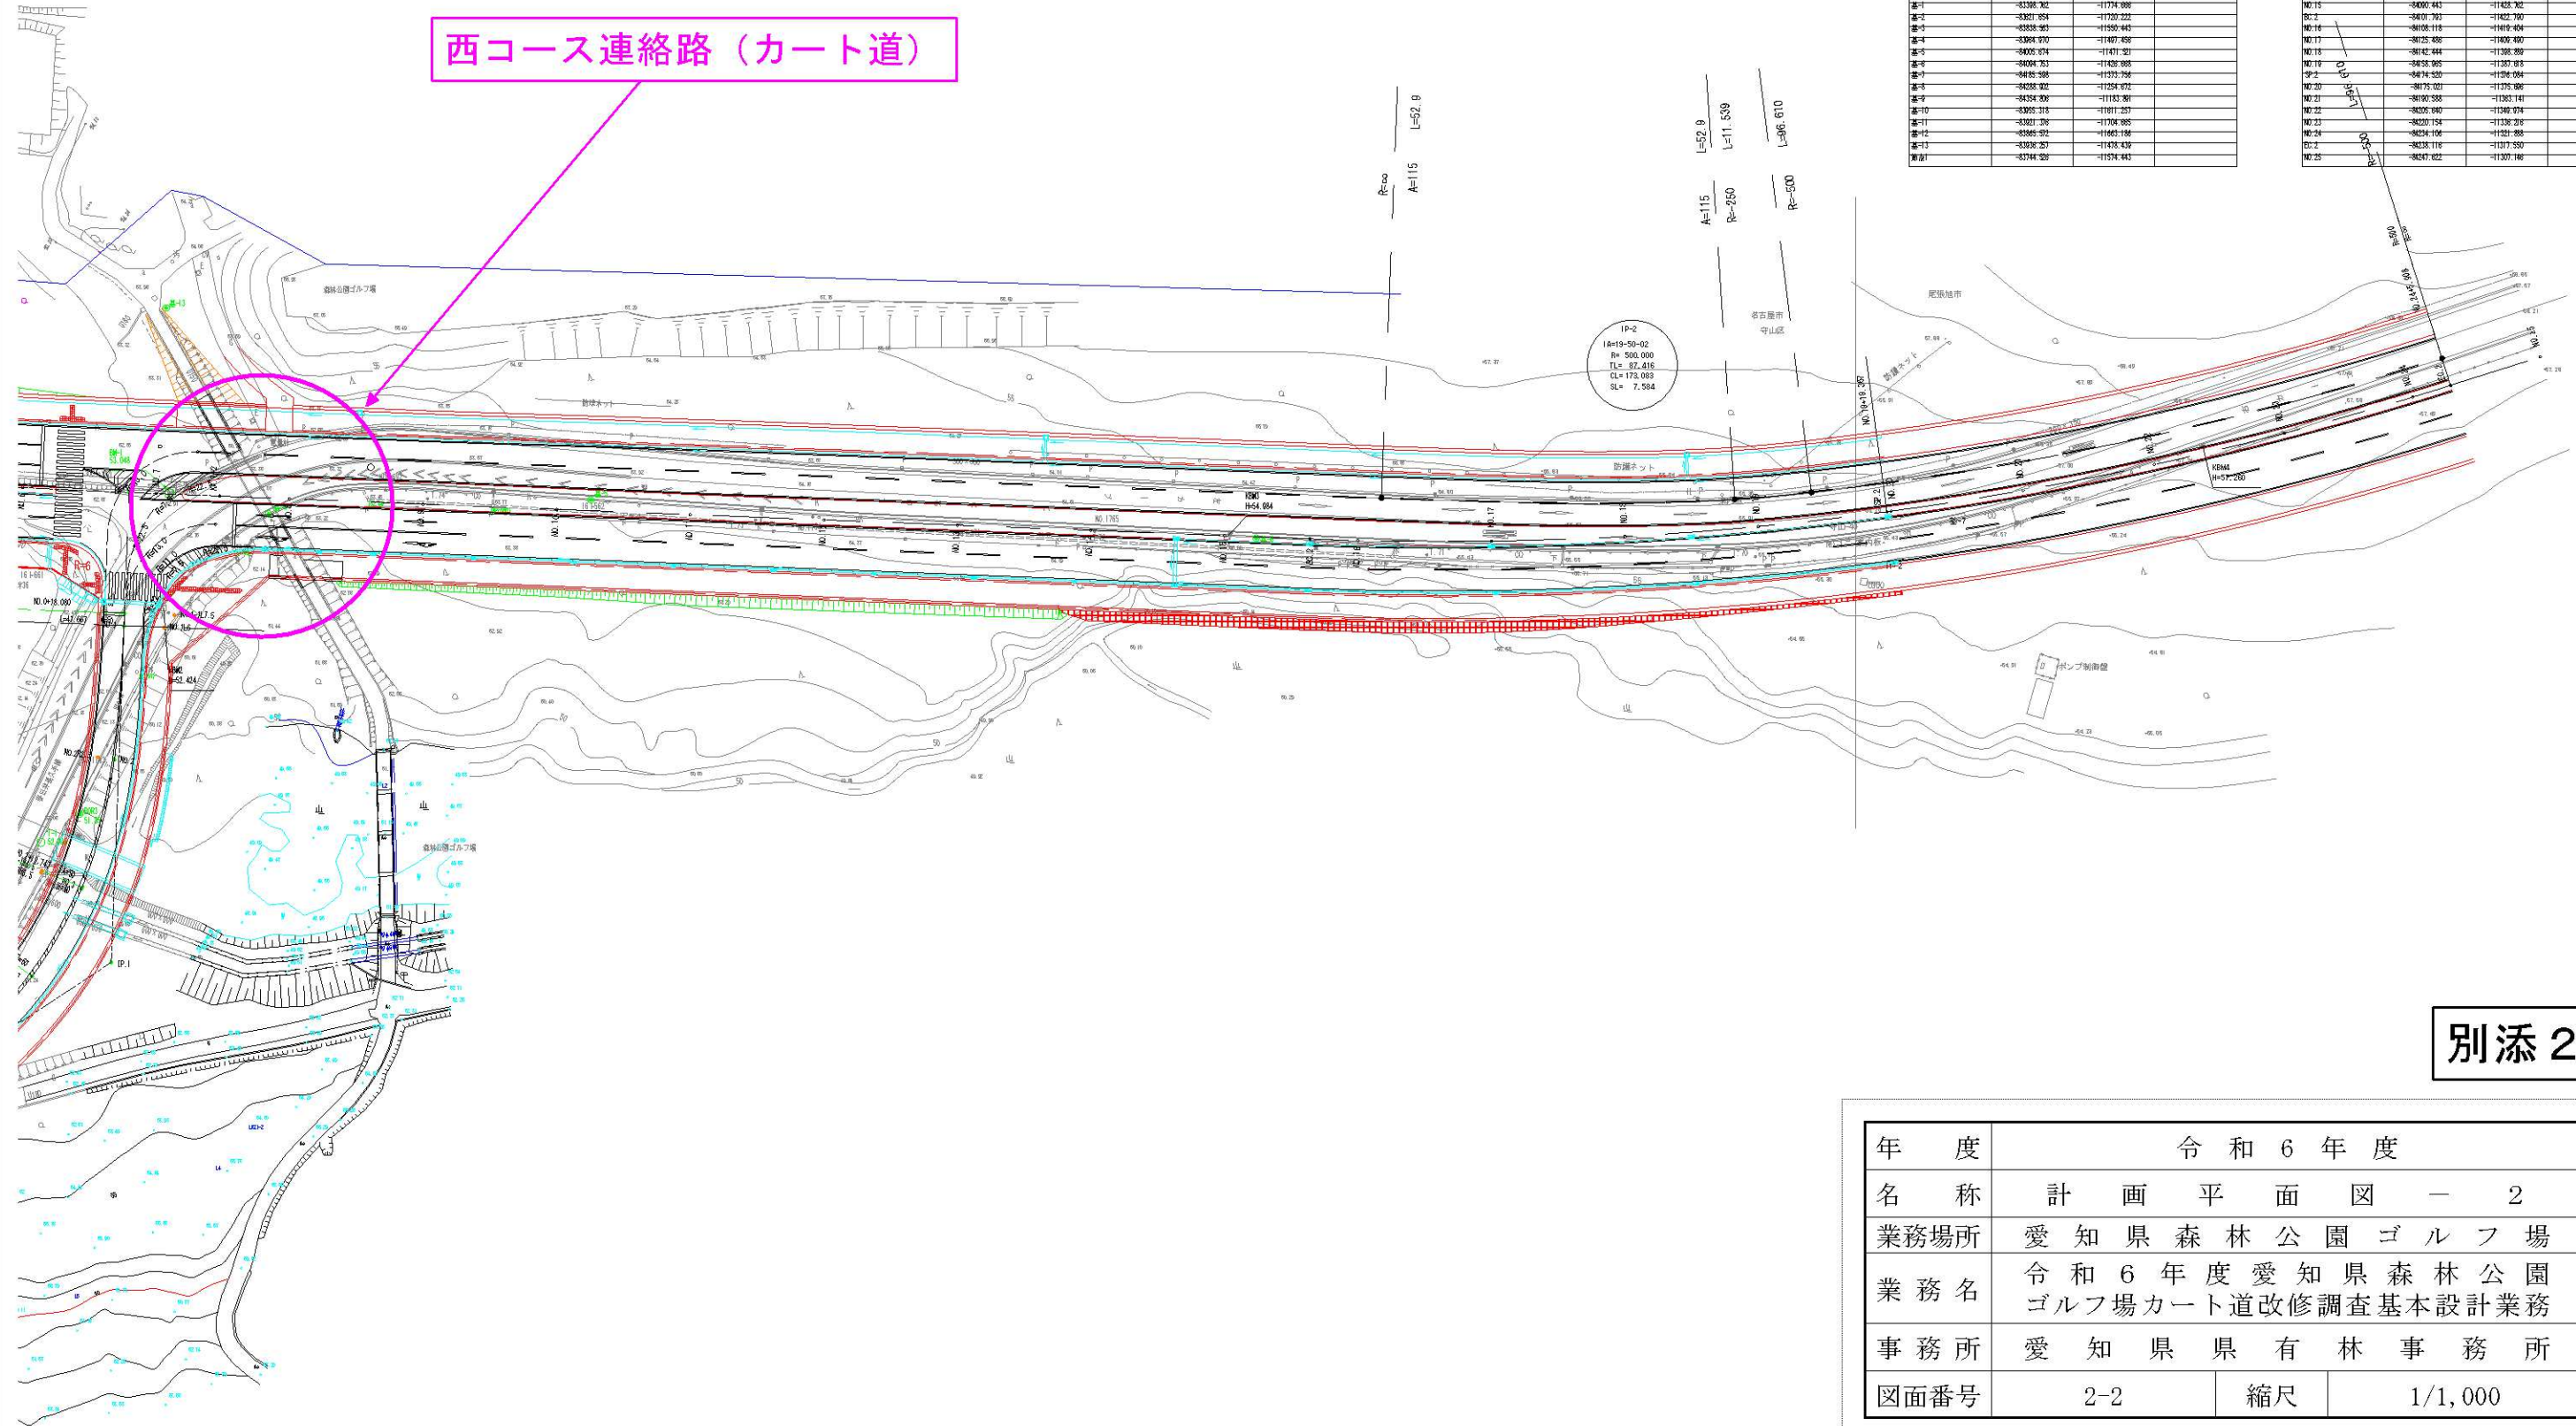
西コース連絡路（カート道）

| 基-1 | -83398.762 | -11774.086 | |
|---|---|---|---|
| 基-2 | -83821.654 | -11720.222 | |
| 基-3 | -83838.563 | -11550.443 | |
| 基-4 | -83964.070 | -11497.458 | |
| 基-5 | -84005.674 | -11471.121 | |
| 基-6 | -84004.753 | -11426.088 | |
| 基-7 | -84185.598 | -11373.756 | |
| 基-8 | -84288.902 | -11254.672 | |
| 基-9 | -84354.806 | -11183.861 | |
| 基-10 | -83955.318 | -11611.257 | |
| 基-11 | -83921.378 | -11704.865 | |
| 基-12 | -83865.572 | -11663.186 | |
| 基-13 | -83938.257 | -11478.439 | |
| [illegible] | -83744.528 | -11574.443 | |

| NO.15 | -84090.443 | -11428.762 | |
|---|---|---|---|
| BC.2 | -84101.763 | -11422.790 | |
| NO.16 | -84108.118 | -11419.404 | |
| NO.17 | -84125.486 | -11409.490 | |
| NO.18 | -84142.444 | -11398.859 | |
| NO.19 | -84158.965 | -11387.618 | |
| SP.2 | -84174.520 | -11376.084 | |
| NO.20 | -84175.021 | -11375.686 | |
| NO.21 | -84190.588 | -11363.141 | |
| NO.22 | -84205.640 | -11349.974 | |
| NO.23 | -84220.154 | -11336.216 | |
| NO.24 | -84234.106 | -11321.888 | |
| EC.2 | -84238.116 | -11317.550 | |
| NO.25 | -84247.622 | -11307.146 | |

R=∞ A=115 L=52.9
A=115 R=-250 L=52.9 L=11.539
R=-500 L=86.610

IP-2
IA=19-50-02
R= 500.000
TL= 87.416
CL= 173.083
SL= 7.584

森林公園ゴルフ場
尾張旭市
名古屋市
守山区
防球ネット
防護ネット
KBM3 H=54.984
KBM4 H=57.260
KBM2 H=52.424
NO.0+18.080
NO.19+18.367
ポンプ制御盤
IP.1

別添2

| 年　度 | 令和6年度 | | |
|---|---|---|---|
| 名　称 | 計画平面図－2 | | |
| 業務場所 | 愛知県森林公園ゴルフ場 | | |
| 業務名 | 令和6年度愛知県森林公園ゴルフ場カート道改修調査基本設計業務 | | |
| 事務所 | 愛知県県有林事務所 | | |
| 図面番号 | 2-2 | 縮尺 | 1/1,000 |